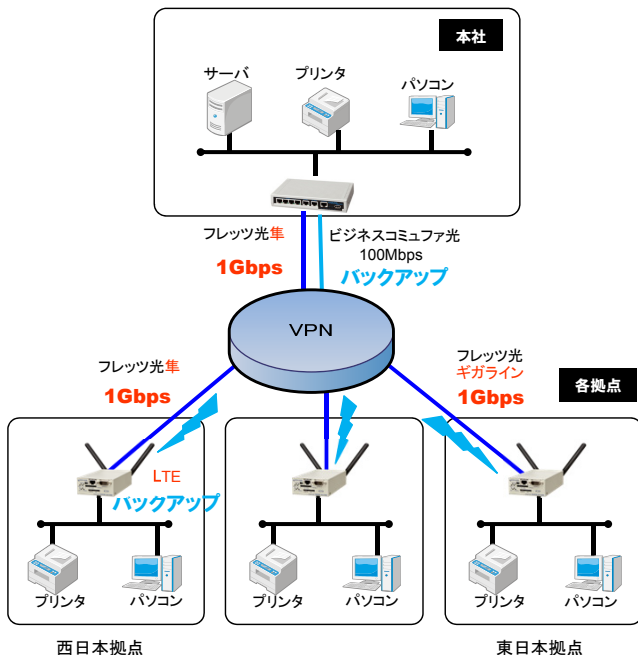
本社

サーバ

プリンタ

パソコン

フレッツ光隼

1Gbps

ビジネスコミュファ光
100Mbps

バックアップ

VPN

フレッツ光隼

1Gbps

フレッツ光
ギガライン

1Gbps

各拠点

LTE

バックアップ

プリンタ

パソコン

プリンタ

パソコン

プリンタ

パソコン

西日本拠点

東日本拠点